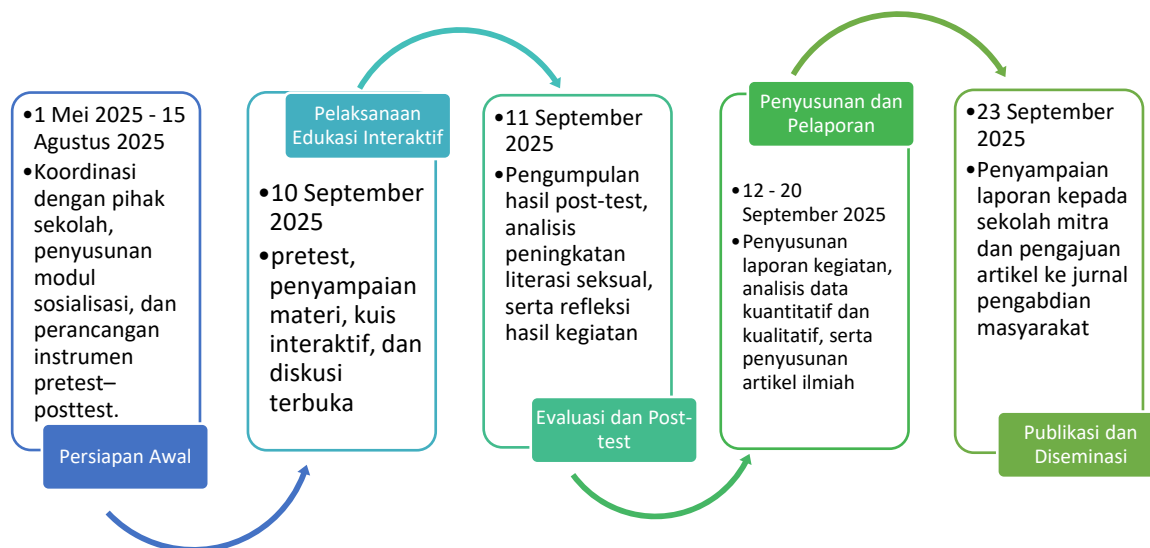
•1 Mei 2025 - 15 Agustus 2025
•Koordinasi dengan pihak sekolah, penyusunan modul sosialisasi, dan perancangan instrumen pretest–posttest.

Persiapan Awal

Pelaksanaan Edukasi Interaktif

•10 September 2025
•pretest, penyampaian materi, kuis interaktif, dan diskusi terbuka

•11 September 2025
•Pengumpulan hasil post-test, analisis peningkatan literasi seksual, serta refleksi hasil kegiatan

Evaluasi dan Post-test

Penyusunan dan Pelaporan

•12 - 20 September 2025
•Penyusunan laporan kegiatan, analisis data kuantitatif dan kualitatif, serta penyusunan artikel ilmiah

•23 September 2025
•Penyampaian laporan kepada sekolah mitra dan pengajuan artikel ke jurnal pengabdian masyarakat

Publikasi dan Diseminasi